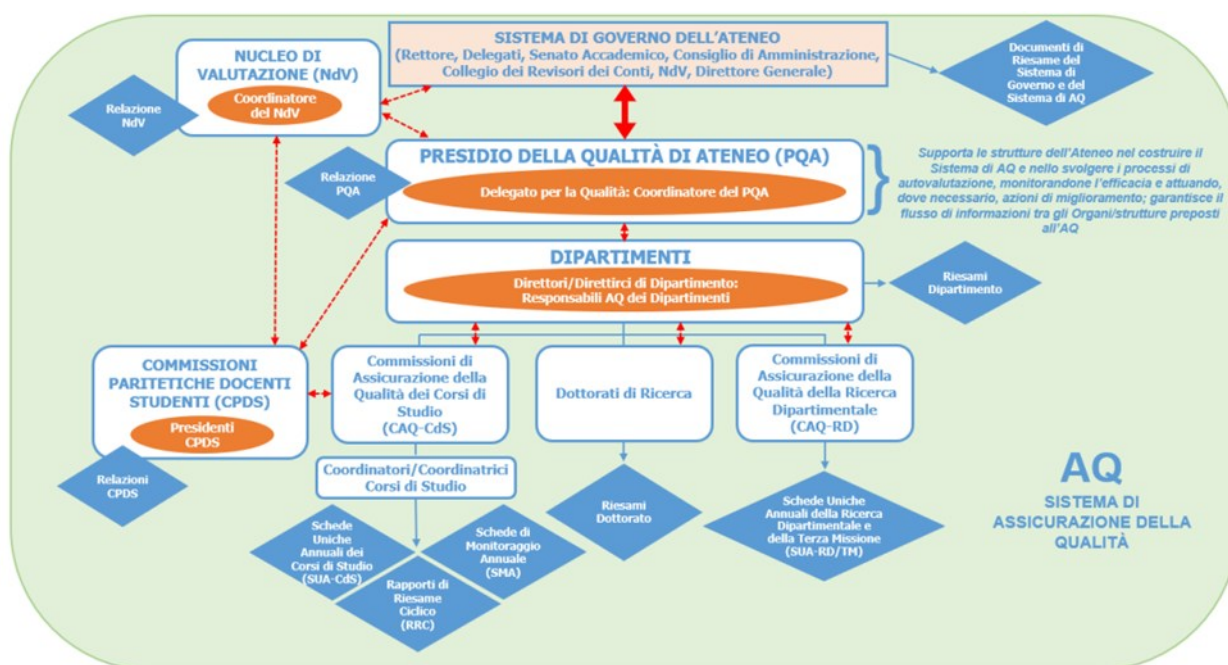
SISTEMA DI GOVERNO DELL'ATENEO
(Rettore, Delegati, Senato Accademico, Consiglio di Amministrazione, Collegio dei Revisori dei Conti, NdV, Direttore Generale)

Documenti di Riesame del Sistema di Governo e del Sistema di AQ

NUCLEO DI VALUTAZIONE (NdV)
Coordinatore del NdV

Relazione NdV

PRESIDIO DELLA QUALITÀ DI ATENEO (PQA)
Delegato per la Qualità: Coordinatore del PQA

Relazione PQA

Supporta le strutture dell'Ateneo nel costruire il Sistema di AQ e nello svolgere i processi di autovalutazione, monitorandone l'efficacia e attuando, dove necessario, azioni di miglioramento; garantisce il flusso di informazioni tra gli Organi/strutture preposti all'AQ

DIPARTIMENTI
Direttori/Direttirci di Dipartimento: Responsabili AQ dei Dipartimenti

Riesami Dipartimento

COMMISSIONI PARITETICHE DOCENTI STUDENTI (CPDS)
Presidenti CPDS

Relazioni CPDS

Commissioni di Assicurazione della Qualità dei Corsi di Studio (CAQ-CdS)

Coordinatori/Coordinatrici Corsi di Studio

Dottorati di Ricerca

Commissioni di Assicurazione della Qualità della Ricerca Dipartimentale (CAQ-RD)

Schede Uniche Annuali dei Corsi di Studio (SUA-CdS)

Schede di Monitoraggio Annuale (SMA)

Rapporti di Riesame Ciclico (RRC)

Riesami Dottorato

Schede Uniche Annuali della Ricerca Dipartimentale e della Terza Missione (SUA-RD/TM)

AQ
SISTEMA DI ASSICURAZIONE DELLA QUALITÀ